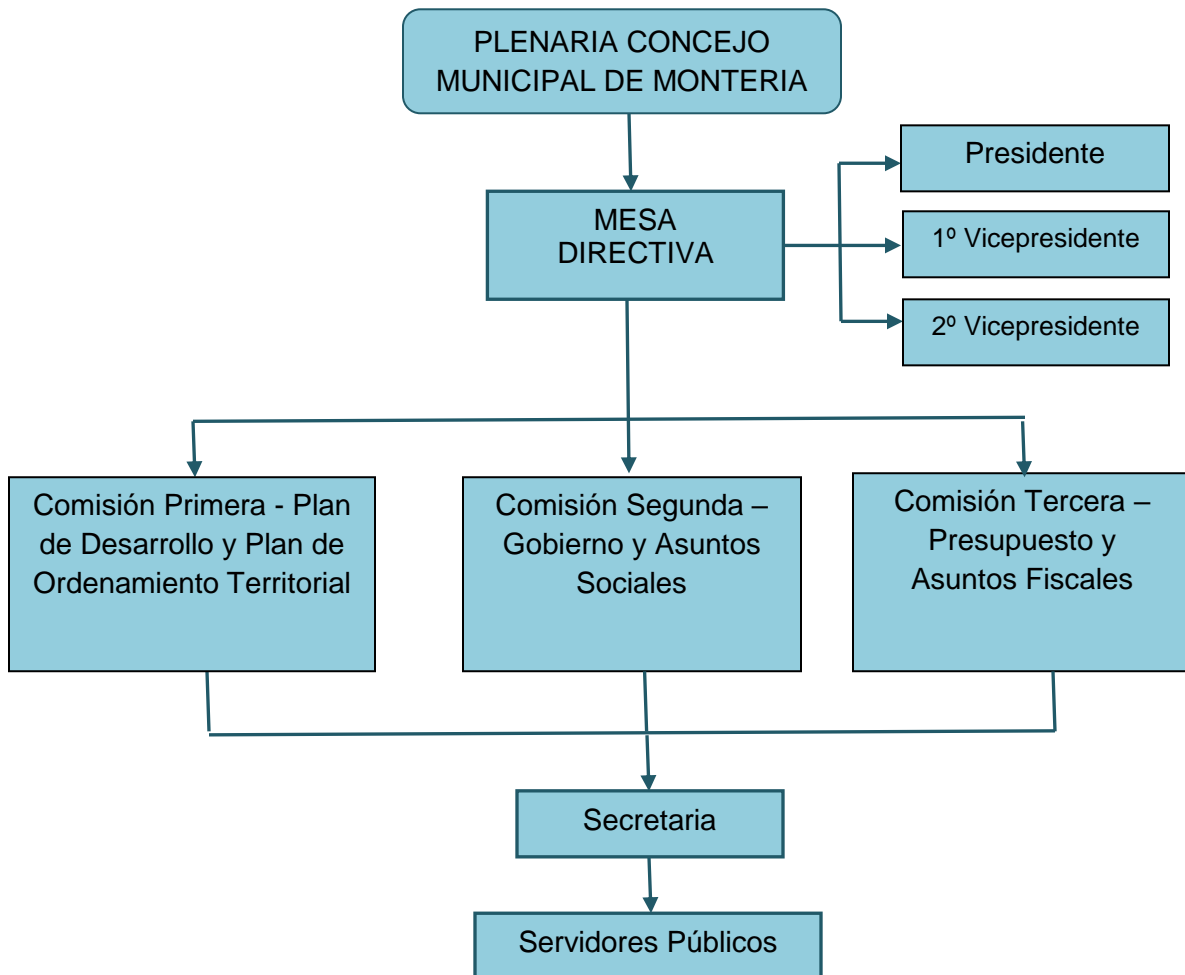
PLENARIA CONCEJO MUNICIPAL DE MONTERIA

MESA DIRECTIVA

Presidente

1º Vicepresidente

2º Vicepresidente

Comisión Primera - Plan de Desarrollo y Plan de Ordenamiento Territorial

Comisión Segunda – Gobierno y Asuntos Sociales

Comisión Tercera – Presupuesto y Asuntos Fiscales

Secretaria

Servidores Públicos